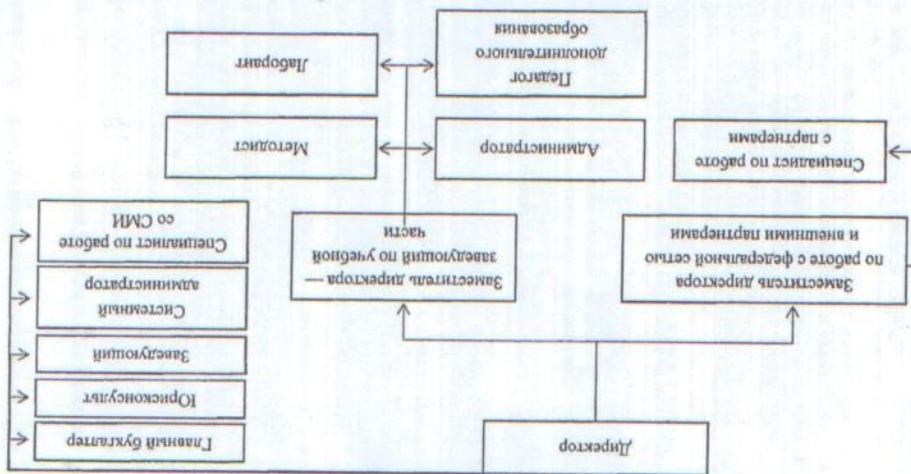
Директор

Заместитель директора по работе с федеральной сетью и внешними партнерами

Специалист по работе с партнерами

Заместитель директора — заведующий по учебной части

Администратор

Педагог дополнительного образования

Методист

Лаборант

Главный бухгалтер

Юрисконсульт

Заведующий

Системный администратор

Специалист по работе со СМИ